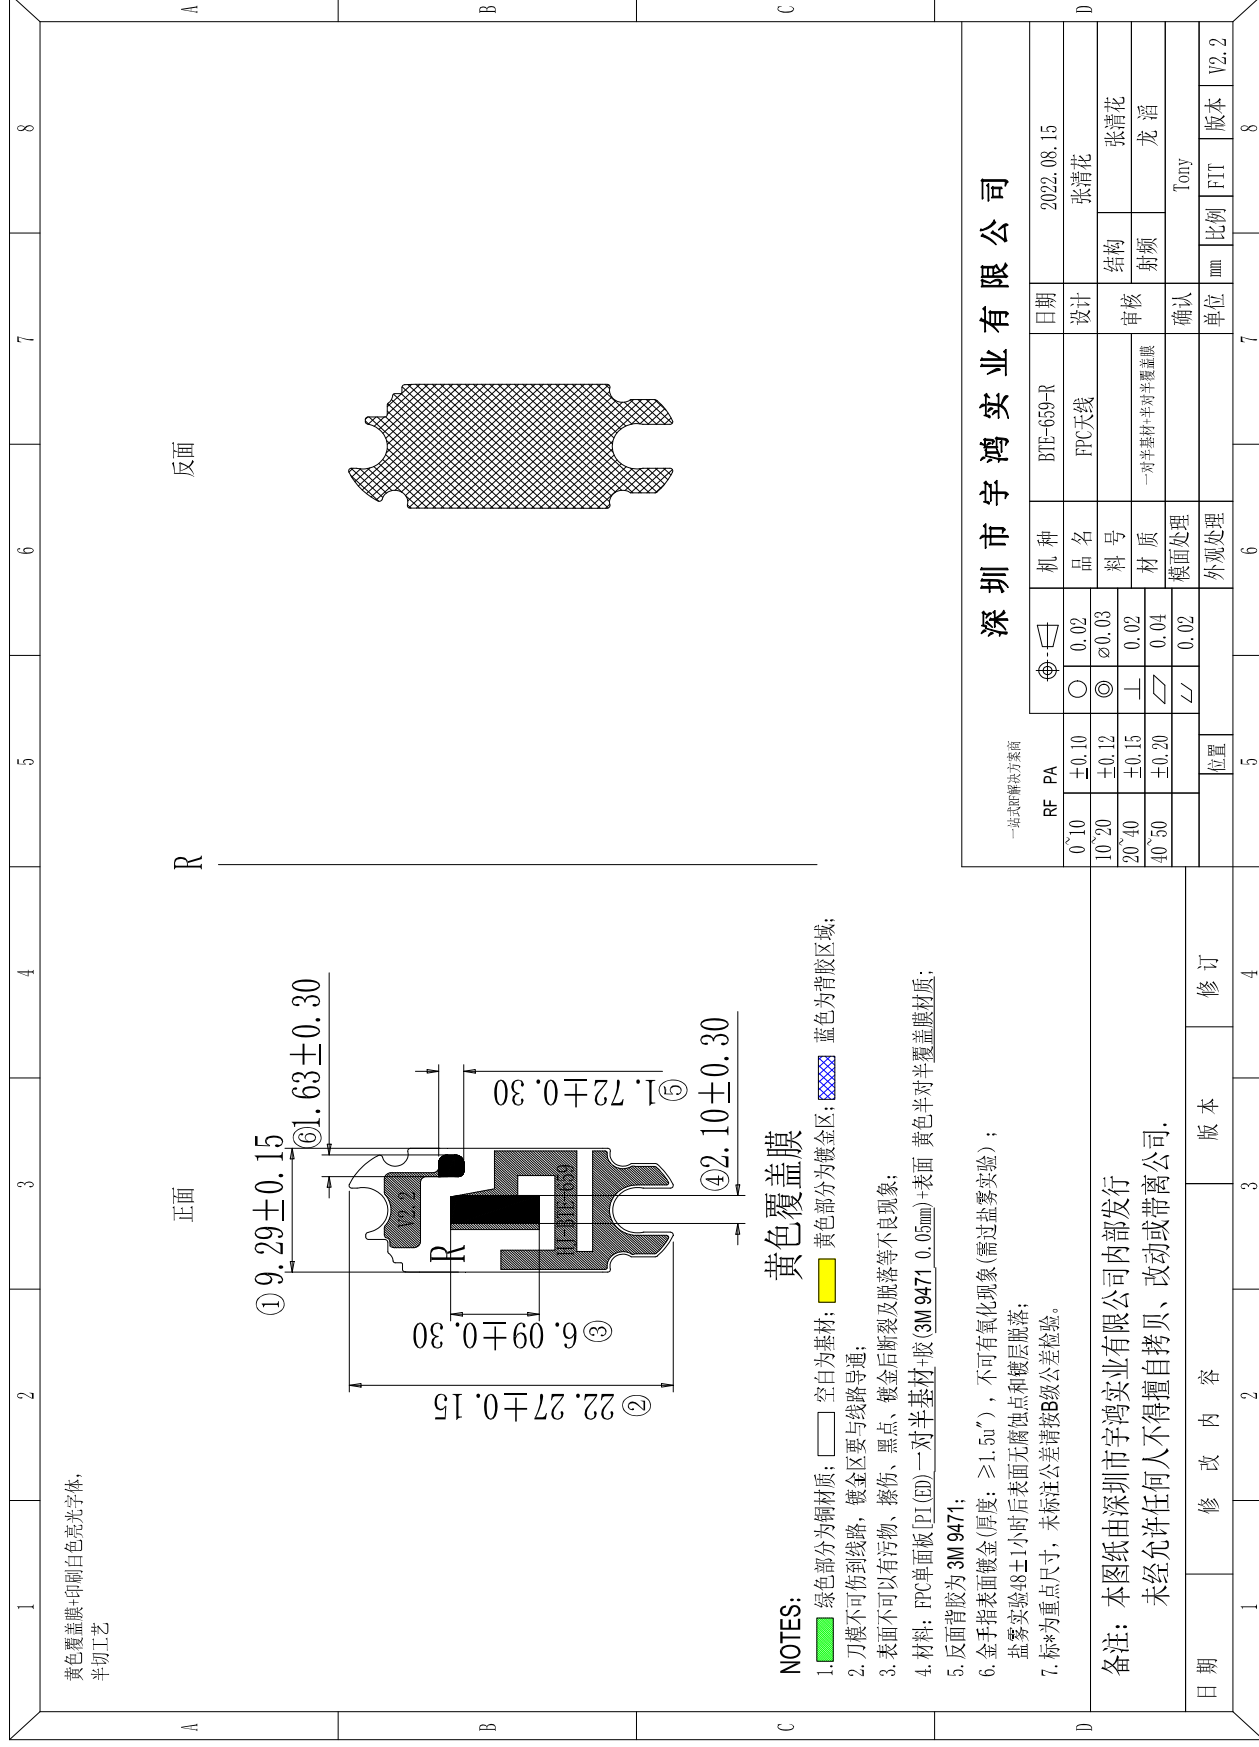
A B C D
8 7 6 5 4 3 2 1

黄色覆盖膜+印刷白色亮光字体,
半切工艺

正面

反面

R

①9.29±0.15
⑥1.63±0.30
⑤1.72±0.30
④2.10±0.30
③6.09±0.30
②22.27±0.15

V2.2
R
BTE-659

黄色覆盖膜

NOTES:
1. 绿色部分为铜材质; 空白为基材; 黄色部分为镀金区; 蓝色为背胶区域;
2. 刀模不可伤到线路，镀金区要与线路导通;
3. 表面不可以有污物、擦伤、黑点、镀金后断裂及脱落等不良现象;
4. 材料: FPC单面板[PI(ED)一对半基材+胶(3M 9471 0.05mm)+表面 黄色半对半覆盖膜材质;
5. 反面背胶为3M 9471;
6. 金手指表面镀金(厚度: ≥1.5u"), 不可有氧化现象(需过盐雾实验); 盐雾实验48±1小时后表面无腐蚀点和镀层脱落;
7. 标*为重点尺寸, 未标注公差请按B级公差检验。

备注: 本图纸由深圳市宇鸿实业有限公司内部发行
未经允许任何人不得擅自拷贝、改动或带离公司.

| 日期 | 修改内容 | 版本 | 修订 |
|---|---|---|---|

一站式RF解决方案商
RF PA

深圳市宇鸿实业有限公司

| 0~10 | ±0.10 | ○ | 0.02 | 机种 | BTE-659-R | 日期 | 2022.08.15 |
|---|---|---|---|---|---|---|---|
| 10~20 | ±0.12 | ◎ | ⌀0.03 | 品名 | FPC天线 | 设计 | 张清花 |
| 20~40 | ±0.15 | ⊥ | 0.02 | 料号 | | 审核 | 结构 张清花 |
| 40~50 | ±0.20 | ⏥ | 0.04 | 材质 | 一对半基材+半对半覆盖膜 | | 射频 龙滔 |
| | | ⌰ | 0.02 | 模面处理 | | 确认 | Tony |
| | 位置 | | | 外观处理 | | 单位 mm | 比例 FIT | 版本 V2.2 |